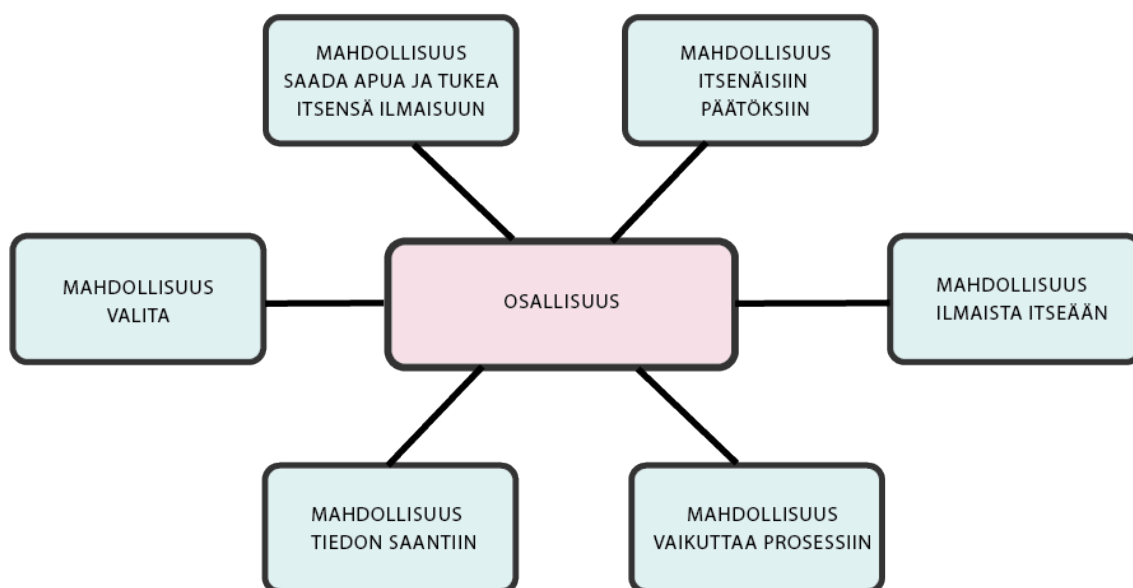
MAHDOLLISUUS SAADA APUA JA TUKEA ITSENSÄ ILMAISUUN

MAHDOLLISUUS ITSENÄISIIN PÄÄTÖKSIIN

MAHDOLLISUUS VALITA

OSALLISUUS

MAHDOLLISUUS ILMAISTA ITSEÄÄN

MAHDOLLISUUS TIEDON SAANTIIN

MAHDOLLISUUS VAIKUTTAA PROSESSIIN